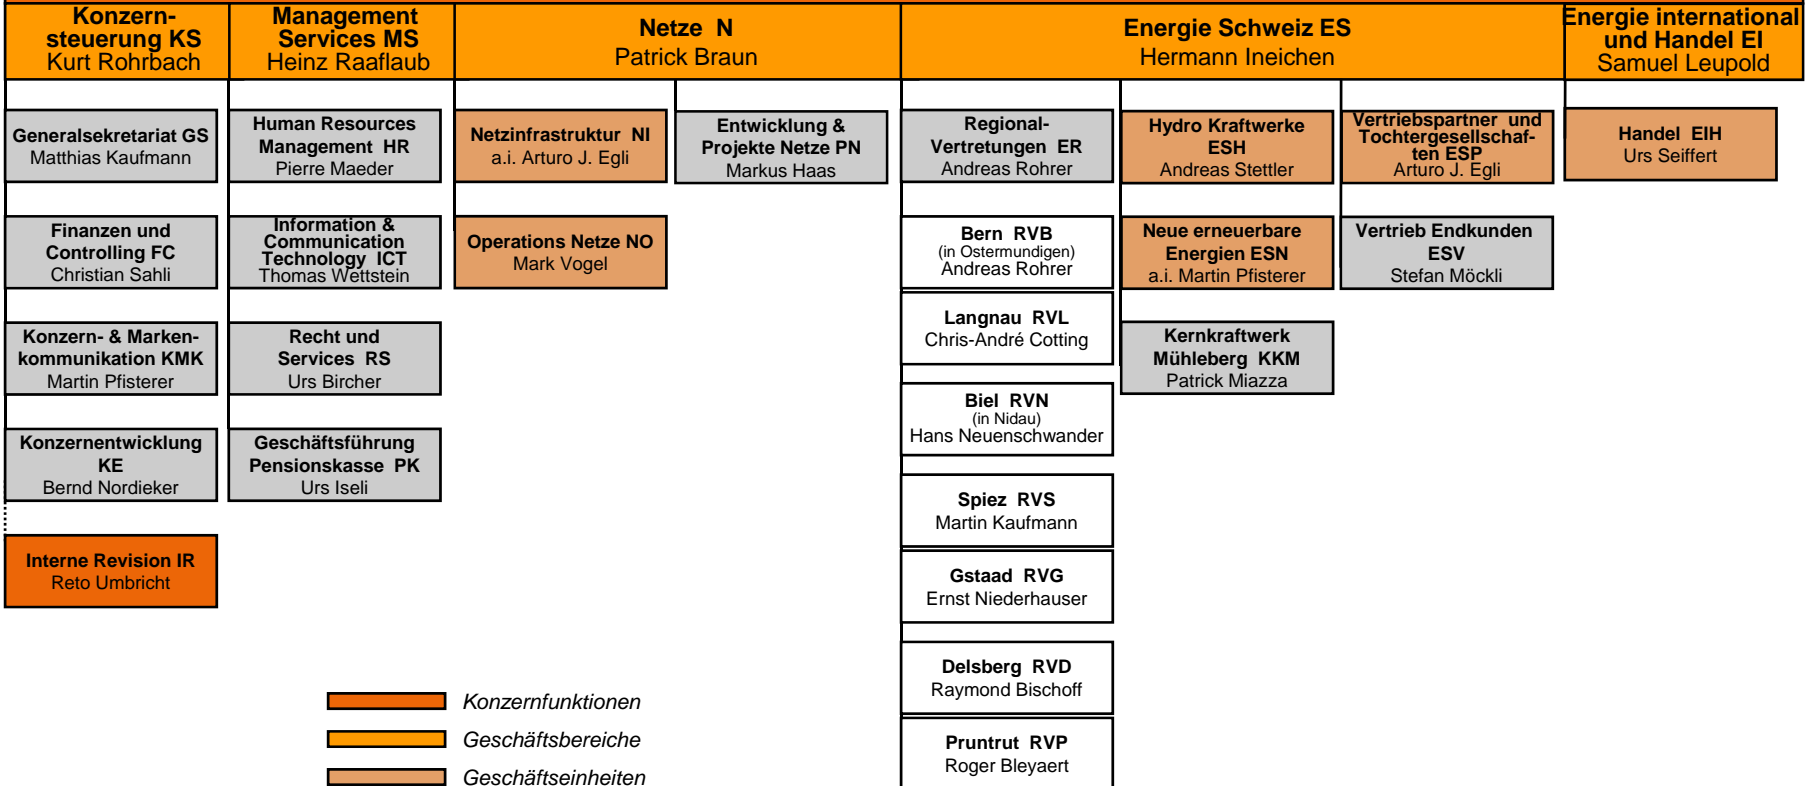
Konzernsteuerung KS
Kurt Rohrbach

Management Services MS
Heinz Raaflaub

Netze N
Patrick Braun

Energie Schweiz ES
Hermann Ineichen

Energie international und Handel EI
Samuel Leupold

Generalsekretariat GS
Matthias Kaufmann

Finanzen und Controlling FC
Christian Sahli

Konzern- & Markenkommunikation KMK
Martin Pfisterer

Konzernentwicklung KE
Bernd Nordieker

Interne Revision IR
Reto Umbricht

Human Resources Management HR
Pierre Maeder

Information & Communication Technology ICT
Thomas Wettstein

Recht und Services RS
Urs Bircher

Geschäftsführung Pensionskasse PK
Urs Iseli

Netzinfrastruktur NI
a.i. Arturo J. Egli

Operations Netze NO
Mark Vogel

Entwicklung & Projekte Netze PN
Markus Haas

Regional-Vertretungen ER
Andreas Rohrer

Bern RVB
(in Ostermundigen)
Andreas Rohrer

Langnau RVL
Chris-André Cotting

Biel RVN
(in Nidau)
Hans Neuenschwander

Spiez RVS
Martin Kaufmann

Gstaad RVG
Ernst Niederhauser

Delsberg RVD
Raymond Bischoff

Pruntrut RVP
Roger Bleyaert

Hydro Kraftwerke ESH
Andreas Stettler

Neue erneuerbare Energien ESN
a.i. Martin Pfisterer

Kernkraftwerk Mühleberg KKM
Patrick Miazza

Vertriebspartner und Tochtergesellschaften ESP
Arturo J. Egli

Vertrieb Endkunden ESV
Stefan Möckli

Handel EIH
Urs Seiffert

Konzernfunktionen
Geschäftsbereiche
Geschäftseinheiten